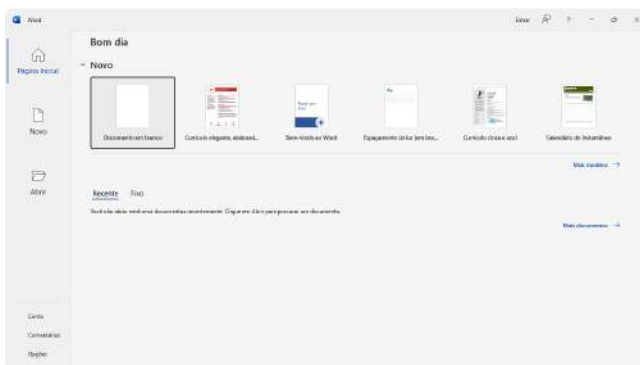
Word

Bom dia

Página Inicial

Novo

Abrir

Novo

Documento em branco

Currículo elegante, elaborad...

Bem-vindo ao Word

Espaçamento único (em bra...

Currículo clássico azul

Calendário de instantâneo

Mais modelos →

Recente

Fixo

Você não abriu nenhum documento recentemente. Clique em Abrir para procurar um documento.

Mais documentos →

Conta

Comentários

Opções